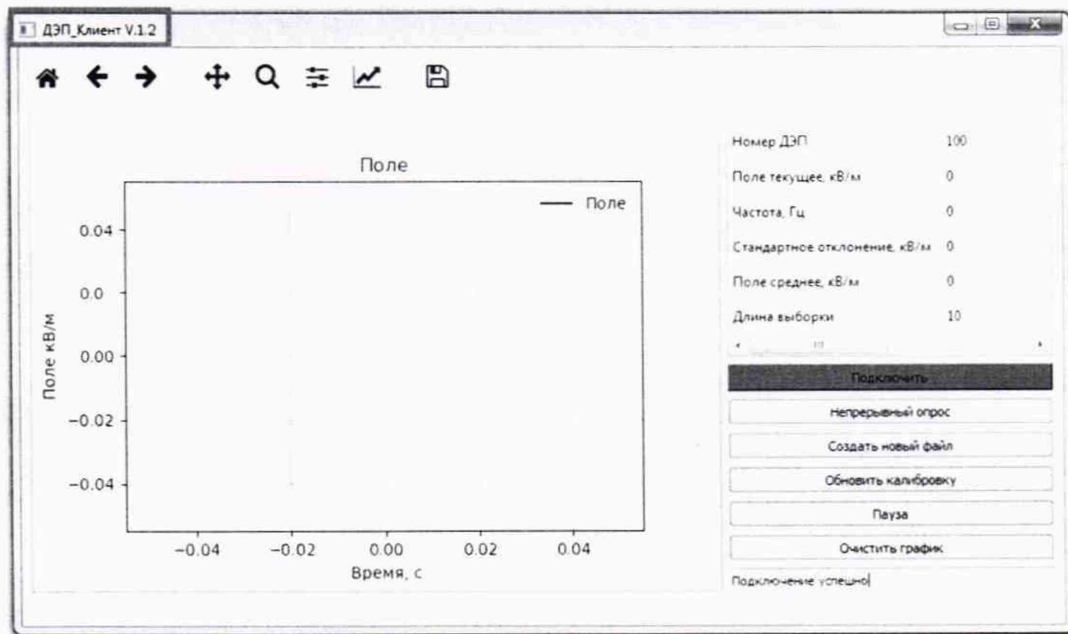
ДЭП_Клиент V.1.2

Поле

Поле

0.04

0.0

0.00

−0.02

−0.04

Поле кВ/м

−0.04 −0.02 0.00 0.02 0.04

Время, с

| | |
|---|---|
| Номер ДЭП | 100 |
| Поле текущее, кВ/м | 0 |
| Частота, Гц | 0 |
| Стандартное отклонение, кВ/м | 0 |
| Поле среднее, кВ/м | 0 |
| Длина выборки | 10 |

Подключить

Непрерывный опрос

Создать новый файл

Обновить калибровку

Пауза

Очистить график

Подключение успешно